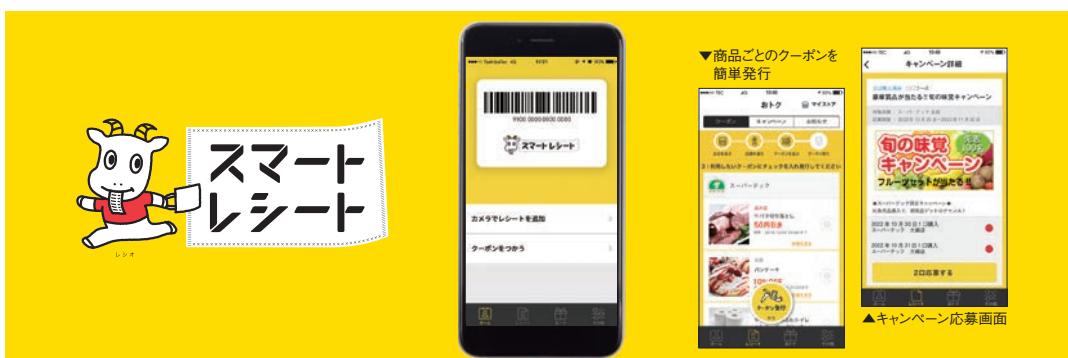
スマート
レシート

レシオ

9900 0000 0000 0000

スマートレシート

カメラでレシートを追加

クーポンをつかう

▼商品ごとのクーポンを
簡単発行

おトク

マイストア

クーポン

キャンペーン

スーパーテック

クーポン発行

キャンペーン詳細

豪華賞品が当たる！旬の味覚キャンペーン

旬の味覚
キャンペーン

フルーツセットが当たる

2022年10月30日 1口購入
スーパーテック 大森店

2022年10月31日 1口購入
スーパーテック 大森店

2口応募する

▲キャンペーン応募画面